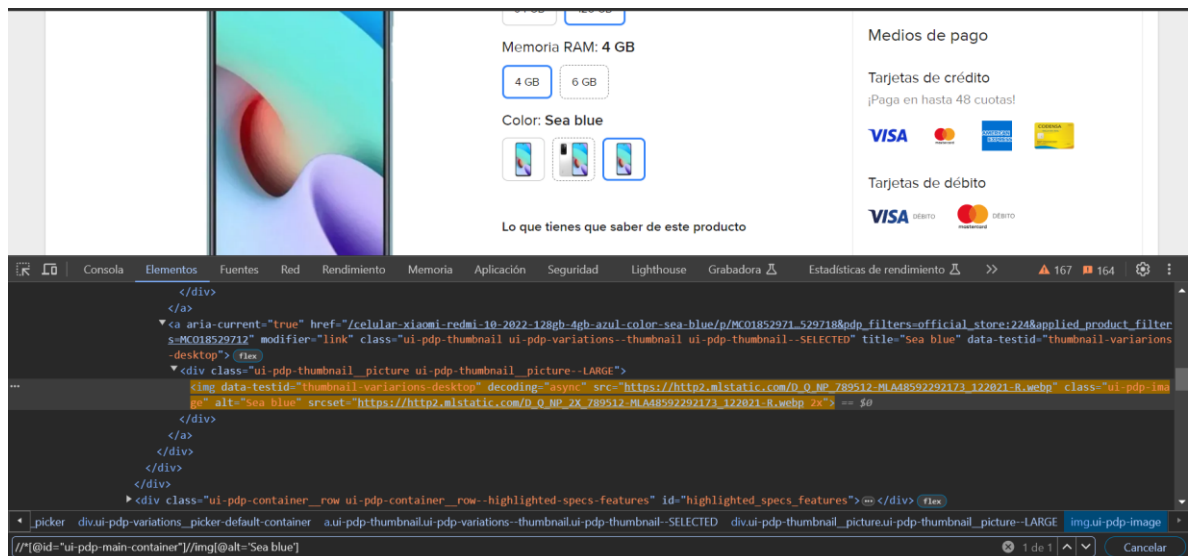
Memoria RAM: 4 GB

4 GB 6 GB

Color: Sea blue

Lo que tienes que saber de este producto

Medios de pago

Tarjetas de crédito

¡Paga en hasta 48 cuotas!

VISA

Tarjetas de débito

VISA DÉBITO DÉBITO

Consola Elementos Fuentes Red Rendimiento Memoria Aplicación Seguridad Lighthouse Grabadora Estadísticas de rendimiento >> 167 164

</div>
</a>
<a aria-current="true" href="/celular-xiaomi-redmi-10-2022-128gb-4gb-azul-color-sea-blue/p/MCO1852971…529718&pdp_filters=official_store:224&applied_product_filters=MCO18529712" modifier="link" class="ui-pdp-thumbnail ui-pdp-variations--thumbnail ui-pdp-thumbnail--SELECTED" title="Sea blue" data-testid="thumbnail-variarions-desktop"> flex
<div class="ui-pdp-thumbnail__picture ui-pdp-thumbnail__picture--LARGE">
<img data-testid="thumbnail-variarions-desktop" decoding="async" src="https://http2.mlstatic.com/D_Q_NP_789512-MLA48592292173_122021-R.webp" class="ui-pdp-image" alt="Sea blue" srcset="https://http2.mlstatic.com/D_Q_NP_2X_789512-MLA48592292173_122021-R.webp 2x"> == $0
</div>
</a>
</div>
</div>
</div>
<div class="ui-pdp-container__row ui-pdp-container__row--highlighted-specs-features" id="highlighted_specs_features"> ··· </div> flex

_picker div.ui-pdp-variations__picker-default-container a.ui-pdp-thumbnail.ui-pdp-variations--thumbnail.ui-pdp-thumbnail--SELECTED div.ui-pdp-thumbnail__picture.ui-pdp-thumbnail__picture--LARGE img.ui-pdp-image

//*[@id="ui-pdp-main-container"]//img[@alt='Sea blue'] 1 de 1 Cancelar